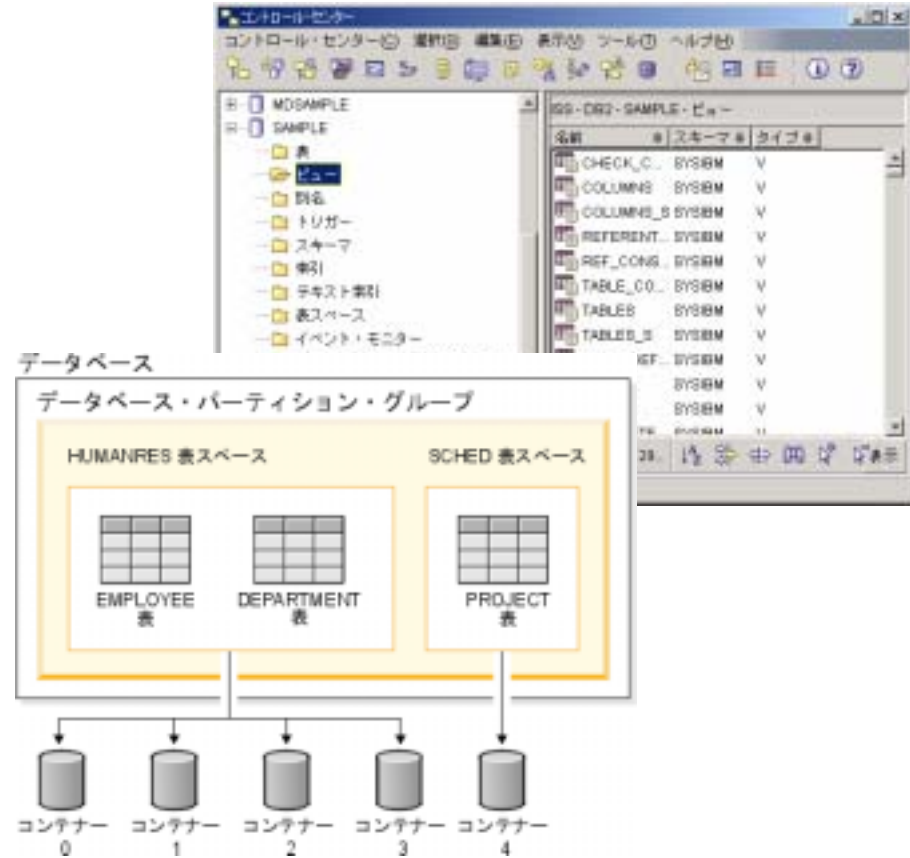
コントロール・センター

コントロール・センター(C) 選択(S) 編集(E) 表示(V) ツール(T) ヘルプ(H)

MDSAMPLE
SAMPLE
表
ビュー
別名
トリガー
スキーマ
索引
テキスト索引
表スペース
イベント・モニター

ISS - DB2 - SAMPLE - ビュー

| 名前 | スキーマ | タイプ |
|---|---|---|
| CHECK_C... | SYSIBM | V |
| COLUMNS | SYSIBM | V |
| COLUMNS_S | SYSIBM | V |
| REFERENT... | SYSIBM | V |
| REF_CONS... | SYSIBM | V |
| TABLE_CO... | SYSIBM | V |
| TABLES | SYSIBM | V |
| TABLES_S | SYSIBM | V |
| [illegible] | SYSIBM | V |
| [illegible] | SYSIBM | V |
| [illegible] | SYSIBM | V |

表示

データベース

データベース・パーティション・グループ

HUMANRES 表スペース

SCHED 表スペース

EMPLOYEE 表

DEPARTMENT 表

PROJECT 表

コンテナー 0

コンテナー 1

コンテナー 2

コンテナー 3

コンテナー 4